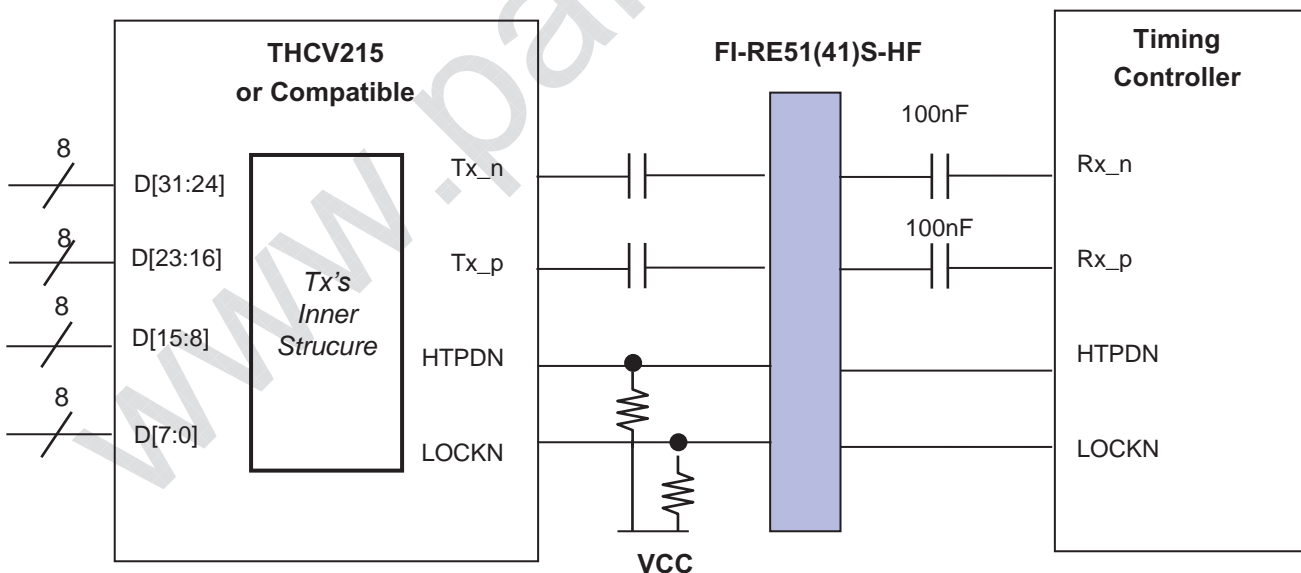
THCV215
or Compatible

FI-RE51(41)S-HF

Timing
Controller

8
D[31:24]

8
D[23:16]

8
D[15:8]

8
D[7:0]

Tx's
Inner
Strucure

Tx_n

Tx_p

HTPDN

LOCKN

100nF

100nF

Rx_n

Rx_p

HTPDN

LOCKN

VCC

www.pa